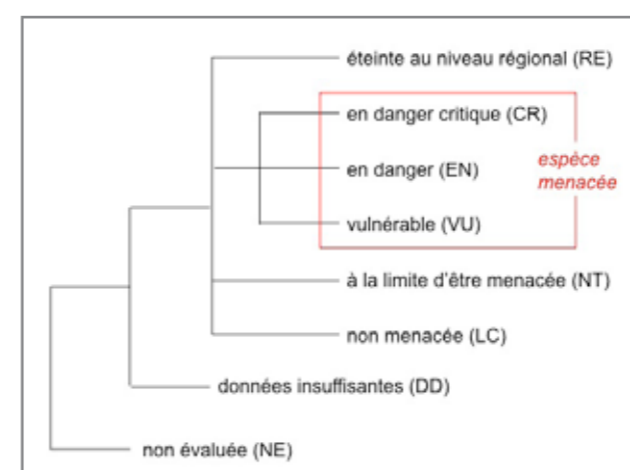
éteinte au niveau régional (RE)

en danger critique (CR)

en danger (EN)

vulnérable (VU)

espèce menacée

à la limite d'être menacée (NT)

non menacée (LC)

données insuffisantes (DD)

non évaluée (NE)